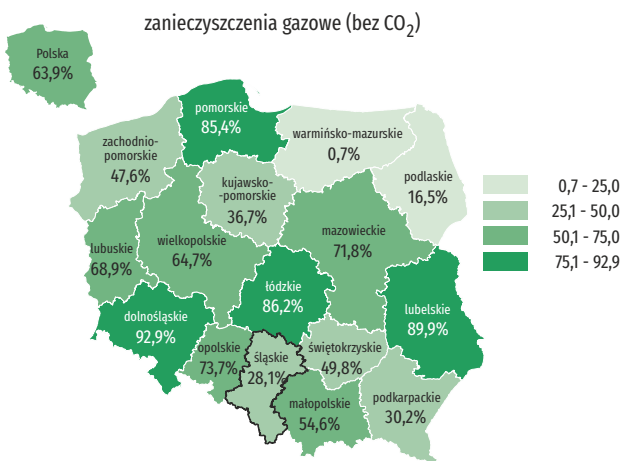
zanieczyszczenia gazowe (bez $CO_2$)

Polska
63,9%

pomorskie
85,4%

warmińsko-mazurskie
0,7%

zachodniopomorskie
47,6%

kujawsko-pomorskie
36,7%

podlaskie
16,5%

mazowieckie
71,8%

lubuskie
68,9%

wielkopolskie
64,7%

łódzkie
86,2%

lubelskie
89,9%

dolnośląskie
92,9%

opolskie
73,7%

śląskie
28,1%

świętokrzyskie
49,8%

małopolskie
54,6%

podkarpackie
30,2%

0,7 - 25,0
25,1 - 50,0
50,1 - 75,0
75,1 - 92,9